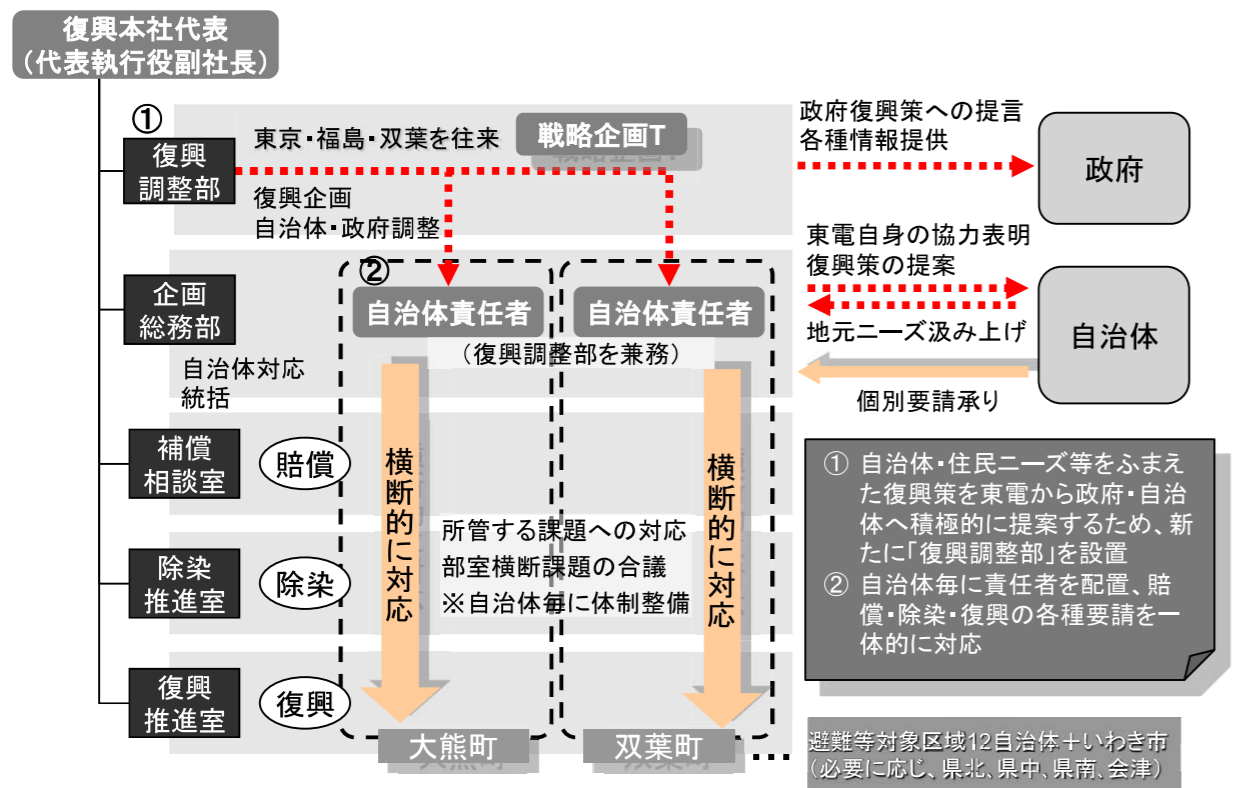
復興本社代表
（代表執行役副社長）

①
復興
調整部

東京・福島・双葉を往来
戦略企画T

復興企画
自治体・政府調整

政府復興策への提言
各種情報提供

政府

企画
総務部

自治体対応
統括

②
自治体責任者
自治体責任者
（復興調整部を兼務）

東電自身の協力表明
復興策の提案

地元ニーズ汲み上げ

自治体

個別要請承り

補償
相談室
賠償

除染
推進室
除染

復興
推進室
復興

横断的に対応

所管する課題への対応
部室横断課題の合議
※自治体毎に体制整備

横断的に対応

大熊町
双葉町

① 自治体・住民ニーズ等をふまえた復興策を東電から政府・自治体へ積極的に提案するため、新たに「復興調整部」を設置
② 自治体毎に責任者を配置、賠償・除染・復興の各種要請を一体的に対応

避難等対象区域12自治体＋いわき市
（必要に応じ、県北、県中、県南、会津）